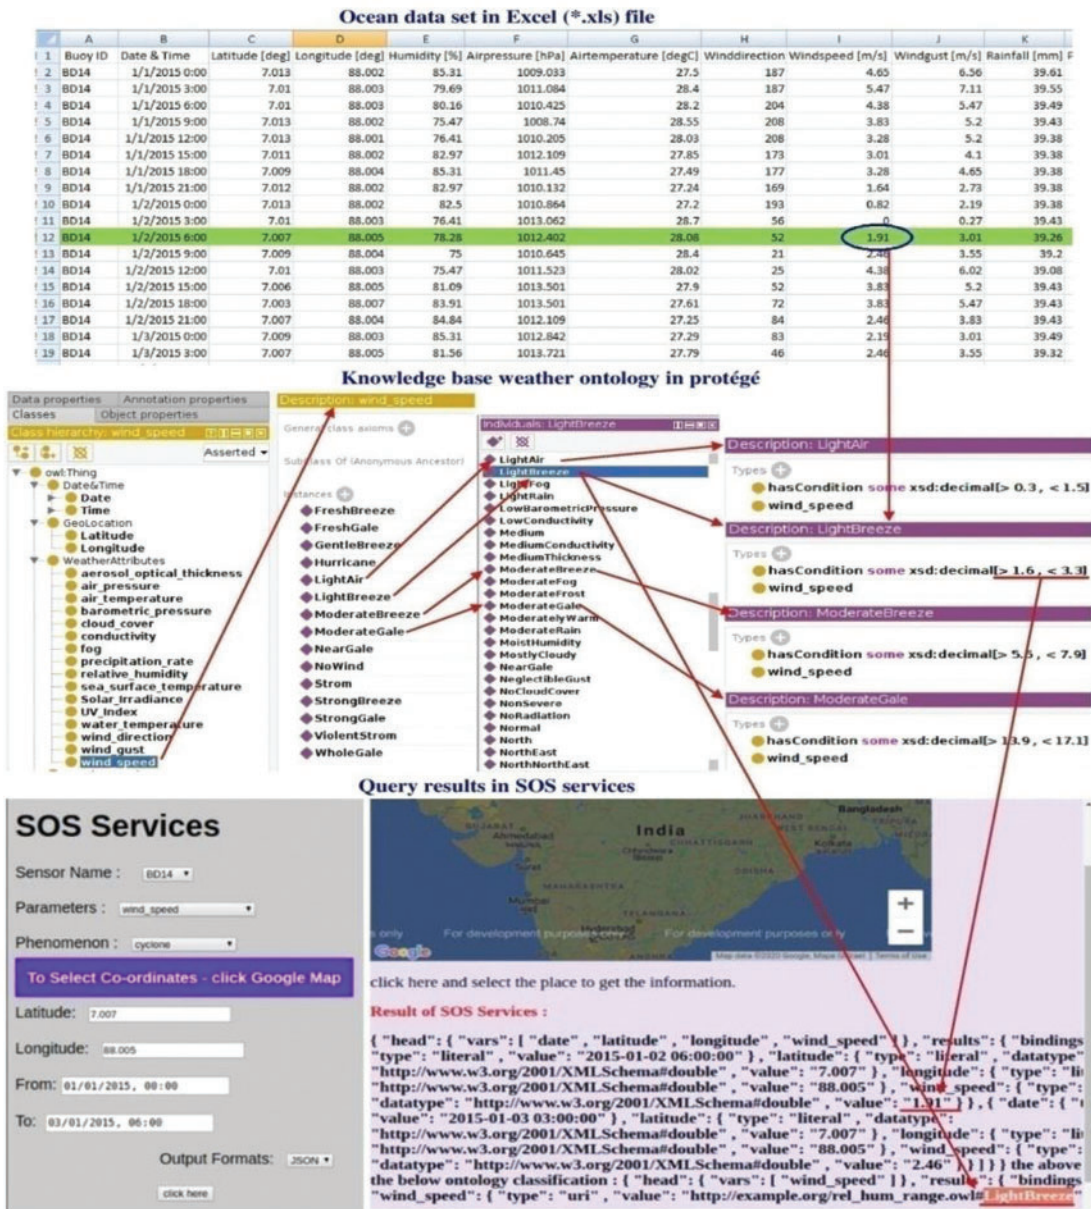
Ocean data set in Excel (*.xls) file

| | A | B | C | D | E | F | G | H | I | J | K |
|---|---|---|---|---|---|---|---|---|---|---|---|
| 1 | Buoy ID | Date & Time | Latitude [deg] | Longitude [deg] | Humidity [%] | Airpressure [hPa] | Airtemperature [degC] | Winddirection | Windspeed [m/s] | Windgust [m/s] | Rainfall [mm] |
| 2 | BD14 | 1/1/2015 0:00 | 7.013 | 88.002 | 85.31 | 1009.033 | 27.5 | 187 | 4.65 | 6.56 | 39.61 |
| 3 | BD14 | 1/1/2015 3:00 | 7.01 | 88.003 | 79.69 | 1011.084 | 28.4 | 187 | 5.47 | 7.11 | 39.55 |
| 4 | BD14 | 1/1/2015 6:00 | 7.01 | 88.003 | 80.16 | 1010.425 | 28.2 | 204 | 4.38 | 5.47 | 39.49 |
| 5 | BD14 | 1/1/2015 9:00 | 7.013 | 88.002 | 75.47 | 1008.74 | 28.55 | 208 | 3.83 | 5.2 | 39.43 |
| 6 | BD14 | 1/1/2015 12:00 | 7.013 | 88.001 | 76.41 | 1010.205 | 28.03 | 208 | 3.28 | 5.2 | 39.38 |
| 7 | BD14 | 1/1/2015 15:00 | 7.011 | 88.002 | 82.97 | 1012.109 | 27.85 | 173 | 3.01 | 4.1 | 39.38 |
| 8 | BD14 | 1/1/2015 18:00 | 7.009 | 88.004 | 85.31 | 1011.45 | 27.49 | 177 | 3.28 | 4.65 | 39.38 |
| 9 | BD14 | 1/1/2015 21:00 | 7.012 | 88.002 | 82.97 | 1010.132 | 27.24 | 169 | 1.64 | 2.73 | 39.38 |
| 10 | BD14 | 1/2/2015 0:00 | 7.013 | 88.002 | 82.5 | 1010.864 | 27.2 | 193 | 0.82 | 2.19 | 39.38 |
| 11 | BD14 | 1/2/2015 3:00 | 7.01 | 88.003 | 76.41 | 1013.062 | 28.7 | 56 | 0 | 0.27 | 39.43 |
| 12 | BD14 | 1/2/2015 6:00 | 7.007 | 88.005 | 78.28 | 1012.402 | 28.08 | 52 | 1.91 | 3.01 | 39.26 |
| 13 | BD14 | 1/2/2015 9:00 | 7.009 | 88.004 | 75 | 1010.645 | 28.4 | 21 | 2.46 | 3.55 | 39.2 |
| 14 | BD14 | 1/2/2015 12:00 | 7.01 | 88.003 | 75.47 | 1011.523 | 28.02 | 25 | 4.38 | 6.02 | 39.08 |
| 15 | BD14 | 1/2/2015 15:00 | 7.006 | 88.005 | 81.09 | 1013.501 | 27.9 | 52 | 3.83 | 5.2 | 39.43 |
| 16 | BD14 | 1/2/2015 18:00 | 7.003 | 88.007 | 83.91 | 1013.501 | 27.61 | 72 | 3.83 | 5.47 | 39.43 |
| 17 | BD14 | 1/2/2015 21:00 | 7.007 | 88.004 | 84.84 | 1012.109 | 27.25 | 84 | 2.46 | 3.83 | 39.43 |
| 18 | BD14 | 1/3/2015 0:00 | 7.009 | 88.003 | 85.31 | 1012.842 | 27.29 | 83 | 2.19 | 3.01 | 39.49 |
| 19 | BD14 | 1/3/2015 3:00 | 7.007 | 88.005 | 81.56 | 1013.721 | 27.79 | 46 | 2.46 | 3.55 | 39.32 |

Knowledge base weather ontology in protégé

Data properties Annotation properties
Classes Object properties
Class hierarchy: wind_speed
Asserted
owl:Thing
Date&Time
Date
Time
GeoLocation
Latitude
Longitude
WeatherAttributes
aerosol_optical_thickness
air_pressure
air_temperature
barometric_pressure
cloud_cover
conductivity
fog
precipitation_rate
relative_humidity
sea_surface_temperature
Solar_irradiance
UV_index
water_temperature
wind_direction
wind_gust
wind_speed

Description: wind_speed
General class axioms
SubClass Of (Anonymous Ancestor)
Instances
FreshBreeze
FreshGale
GentleBreeze
Hurricane
LightAir
LightBreeze
ModerateBreeze
ModerateGale
NearGale
NoWind
Strom
StrongBreeze
StrongGale
ViolentStrom
WholeGale

Individuals: LightBreeze
LightAir
LightBreeze
LightFog
LightRain
LowBarometricPressure
LowConductivity
Medium
MediumConductivity
MediumThickness
ModerateBreeze
ModerateFog
ModerateFrost
ModerateGale
ModeratelyWarm
ModerateRain
MoistHumidity
MostlyCloudy
NearGale
NeglectibleGust
NoCloudCover
NonSevere
NoRadiation
Normal
North
NorthEast
NorthNorthEast

Description: LightAir
Types
hasCondition some xsd:decimal[> 0.3 , < 1.5]
wind_speed

Description: LightBreeze
Types
hasCondition some xsd:decimal[> 1.6 , < 3.3]
wind_speed

Description: ModerateBreeze
Types
hasCondition some xsd:decimal[> 5.5 , < 7.9]
wind_speed

Description: ModerateGale
Types
hasCondition some xsd:decimal[> 13.9 , < 17.1]
wind_speed

Query results in SOS services

SOS Services
Sensor Name : BD14
Parameters : wind_speed
Phenomenon : cyclone
To Select Co-ordinates - click Google Map
Latitude: 7.007
Longitude: 88.005
From: 01/01/2015, 00:00
To: 03/01/2015, 06:00
Output Formats: JSON
click here

India
Bangladesh
Ahmedabad
Mumbai
Hyderabad
Kolkata
For development purposes only
Google
Map data ©2020 Google, Terms of Use

click here and select the place to get the information.

Result of SOS Services :

{ "head": { "vars": [ "date" , "latitude" , "longitude" , "wind_speed" ] } , "results": { "bindings "type": "literal" , "value": "2015-01-02 06:00:00" } , "latitude": { "type": "literal" , "datatype" "http://www.w3.org/2001/XMLSchema#double" , "value": "7.007" } , "longitude": { "type": "li "http://www.w3.org/2001/XMLSchema#double" , "value": "88.005" } , "wind_speed": { "type": "datatype": "http://www.w3.org/2001/XMLSchema#double" , "value": "1.91" } } , { "date": { " "value": "2015-01-03 03:00:00" } , "latitude": { "type": "literal" , "datatype": "http://www.w3.org/2001/XMLSchema#double" , "value": "7.007" } , "longitude": { "type": "li "http://www.w3.org/2001/XMLSchema#double" , "value": "88.005" } , "wind_speed": { "type": "datatype": "http://www.w3.org/2001/XMLSchema#double" , "value": "2.46" } } ] } } the above the below ontology classification : { "head": { "vars": [ "wind_speed" ] } , "results": { "bindings "wind_speed": { "type": "uri" , "value": "http://example.org/rel_hum_range.owl#LightBreeze